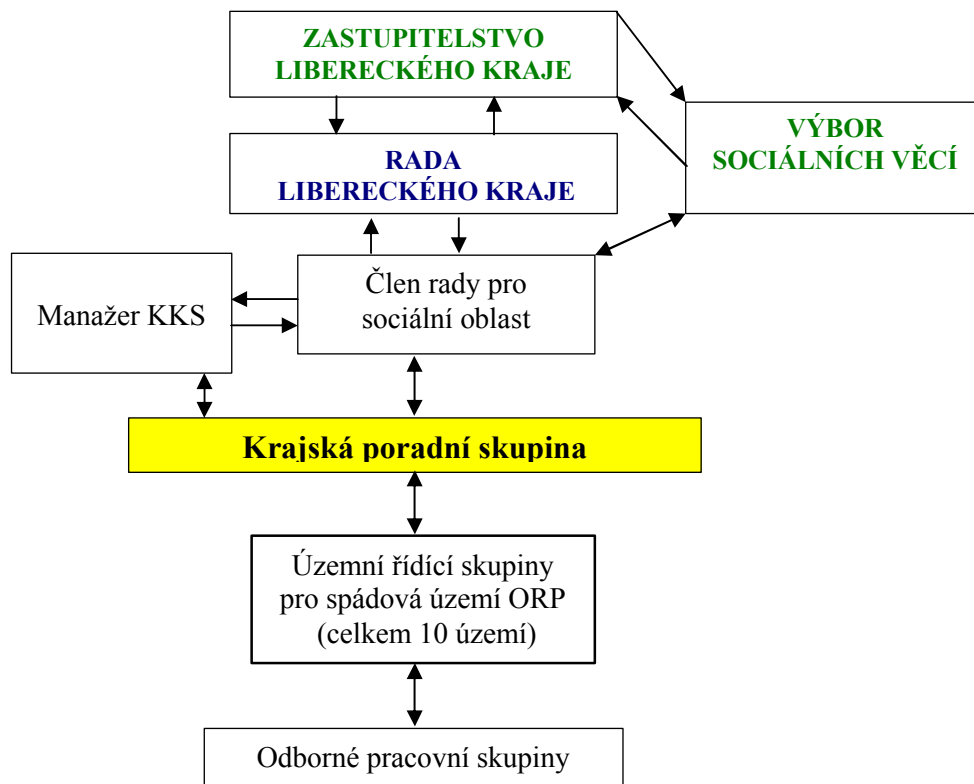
ZASTUPITELSTVO LIBERECKÉHO KRAJE

VÝBOR SOCIÁLNÍCH VĚCÍ

RADA LIBERECKÉHO KRAJE

Manažer KKS

Člen rady pro sociální oblast

Krajská poradní skupina

Územní řídící skupiny pro spádová území ORP (celkem 10 území)

Odborné pracovní skupiny